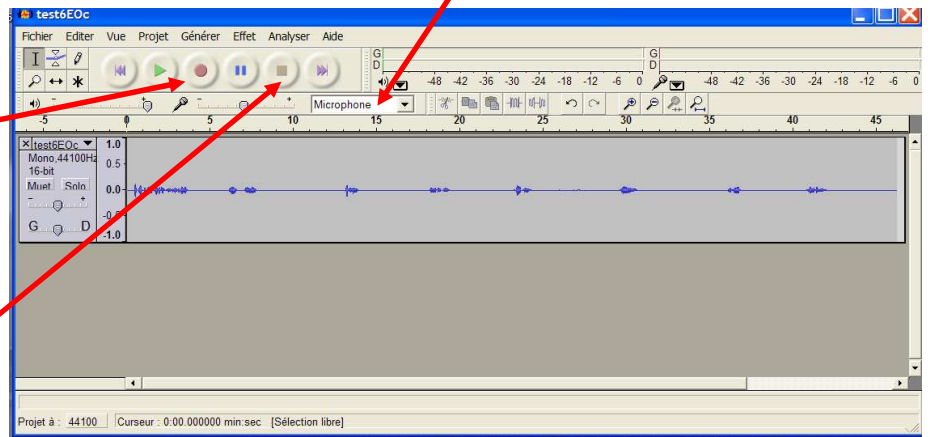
test6EOc

Fichier Editer Vue Projet Générer Effet Analyser Aide

G
D
-48 -42 -36 -30 -24 -18 -12 -6 0

G
D
-48 -42 -36 -30 -24 -18 -12 -6 0

Microphone

-5 0 5 10 15 20 25 30 35 40 45

test6EOc
Mono,44100Hz
16-bit
Muet Solo
G D

1.0
0.5
0.0
-0.5
-1.0

Projet à : 44100 Curseur : 0:00.000000 min:sec [Sélection libre]